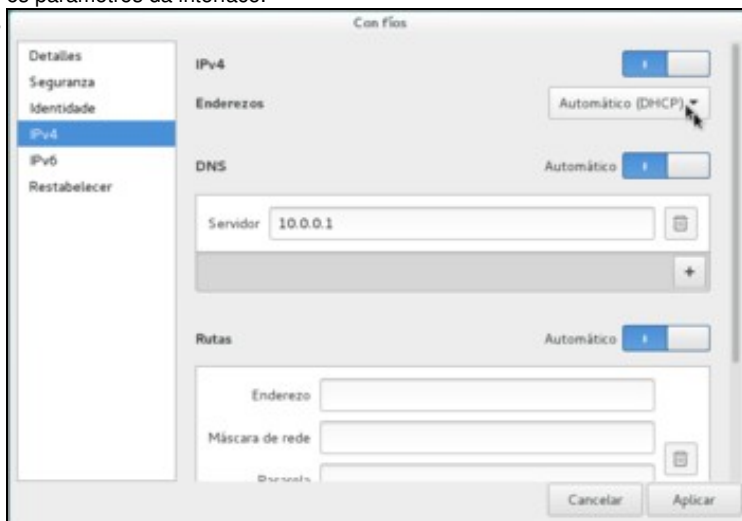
os parámetros da interface.

Con fíos

Detalles
Seguranza
Identidade
IPv4
IPv6
Restablecer

IPv4

Enderezos
Automático (DHCP)

DNS
Automático

Servidor 10.0.0.1

+

Rutas
Automático

Enderezo

Máscara de rede

Pasarela

Cancelar
Aplicar